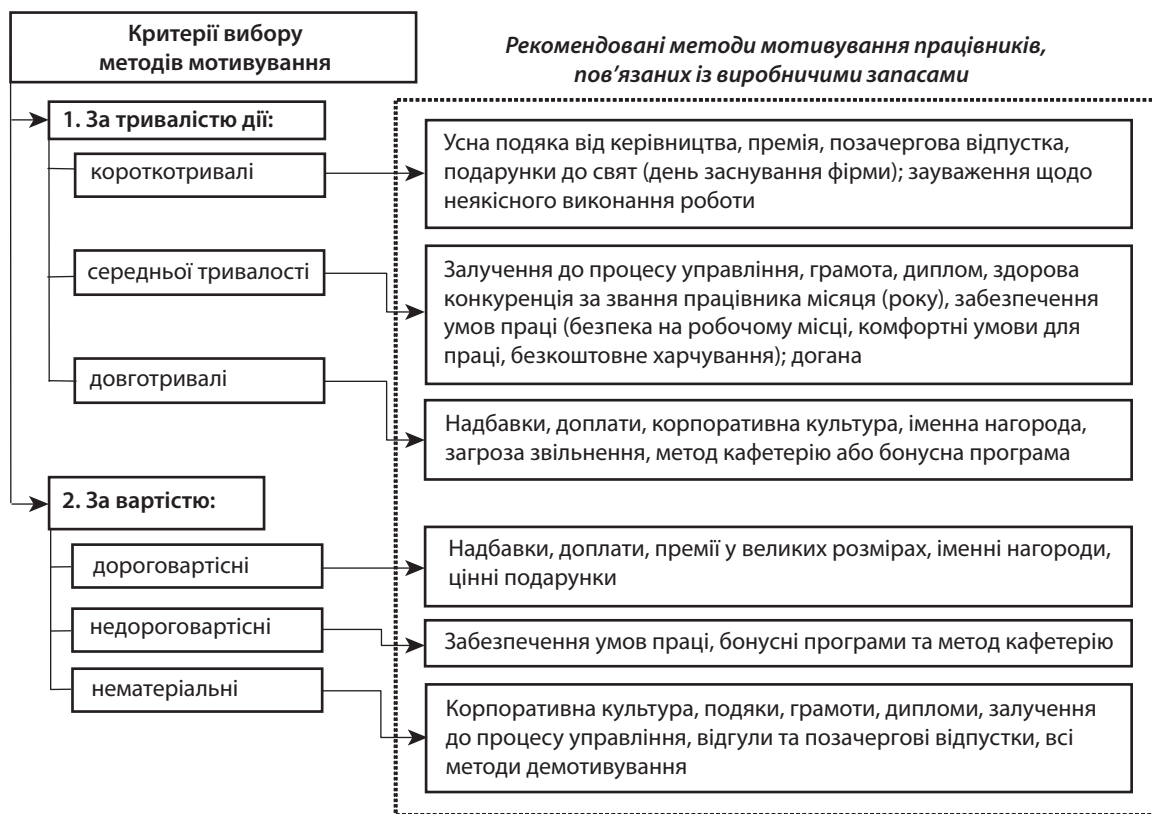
Критерії вибору методів мотивування

Рекомендовані методи мотивування працівників, пов’язаних із виробничими запасами

1. За тривалістю дії:

короткотривалі

Усна подяка від керівництва, премія, позачергова відпустка, подарунки до свят (день заснування фірми); зауваження щодо неякісного виконання роботи

середньої тривалості

Залучення до процесу управління, грамота, диплом, здорова конкуренція за звання працівника місяця (року), забезпечення умов праці (безпека на робочому місці, комфортні умови для праці, безкоштовне харчування); догана

довготривалі

Надбавки, доплати, корпоративна культура, іменна нагорода, загроза звільнення, метод кафетерію або бонусна програма

2. За вартістю:

дороговартісні

Надбавки, доплати, премії у великих розмірах, іменні нагороди, цінні подарунки

недороговартісні

Забезпечення умов праці, бонусні програми та метод кафетерію

нематеріальні

Корпоративна культура, подяки, грамоти, дипломи, залучення до процесу управління, відгули та позачергові відпустки, всі методи демотивування